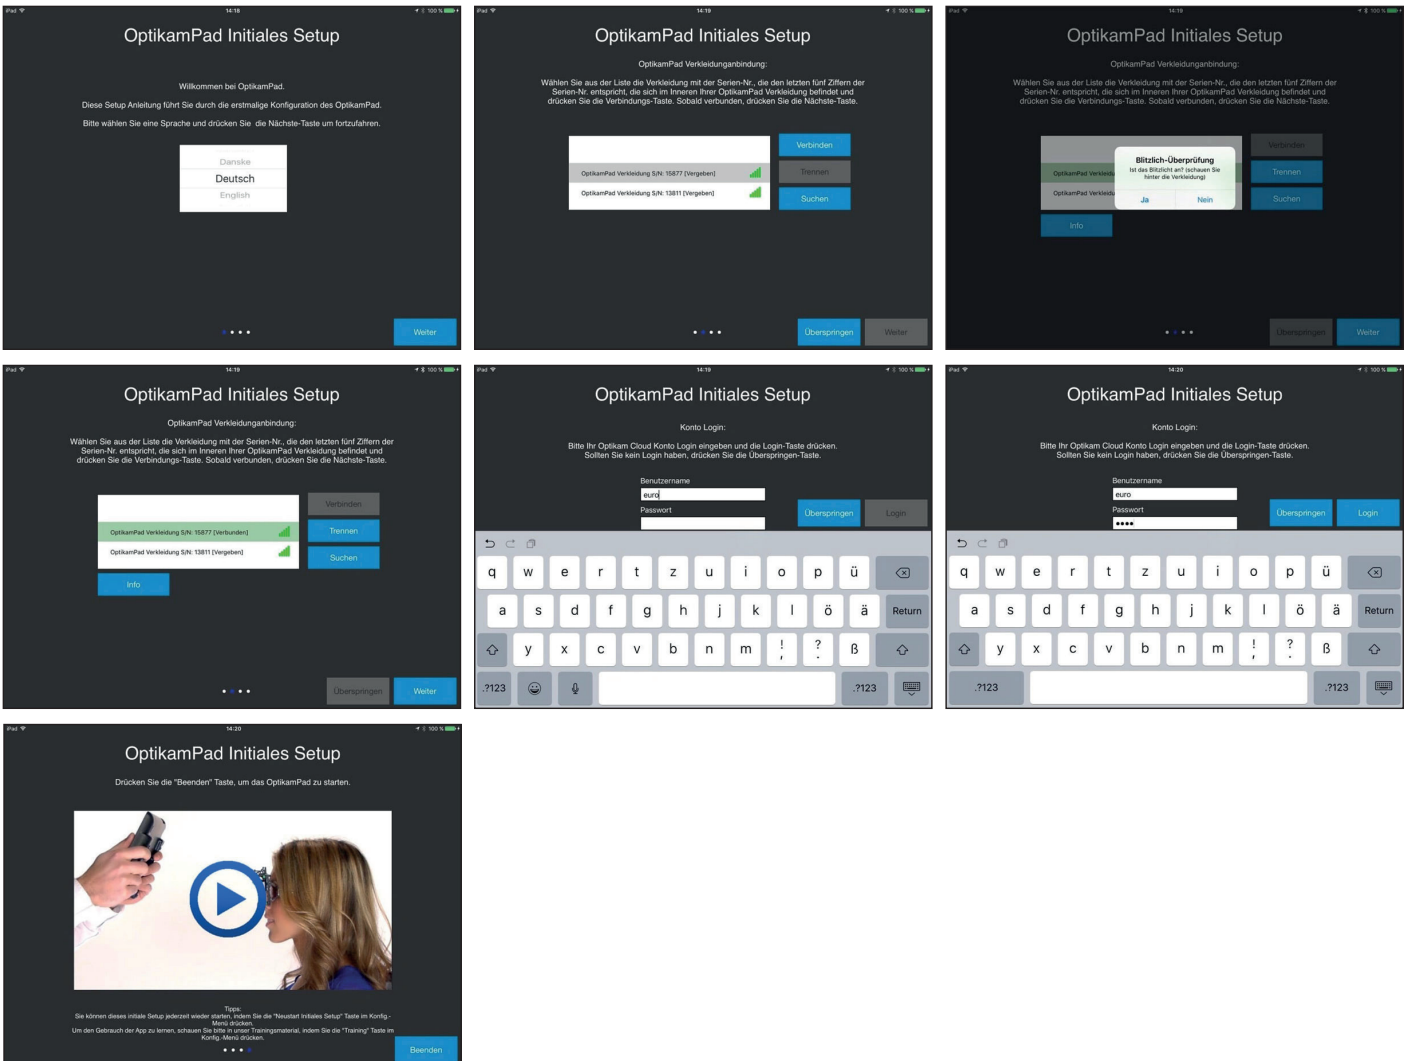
iPad 14:18 100 %

OptikamPad Initiales Setup

Willkommen bei OptikamPad.

Diese Setup Anleitung führt Sie durch die erstmalige Konfiguration des OptikamPad.

Bitte wählen Sie eine Sprache und drücken Sie die Nächste-Taste um fortzufahren.

Danske
Deutsch
English

Weiter

iPad 14:19 100 %

OptikamPad Initiales Setup

OptikamPad Verkleidunganbindung:

Wählen Sie aus der Liste die Verkleidung mit der Serien-Nr., die den letzten fünf Ziffern der Serien-Nr. entspricht, die sich im Inneren Ihrer OptikamPad Verkleidung befindet und drücken Sie die Verbindungs-Taste. Sobald verbunden, drücken Sie die Nächste-Taste.

OptikamPad Verkleidung S/N: 15877 [Vergeben]
OptikamPad Verkleidung S/N: 13811 [Vergeben]

Verbinden
Trennen
Suchen

Überspringen
Weiter

iPad 14:19 100 %

OptikamPad Initiales Setup

OptikamPad Verkleidunganbindung:

Wählen Sie aus der Liste die Verkleidung mit der Serien-Nr., die den letzten fünf Ziffern der Serien-Nr. entspricht, die sich im Inneren Ihrer OptikamPad Verkleidung befindet und drücken Sie die Verbindungs-Taste. Sobald verbunden, drücken Sie die Nächste-Taste.

OptikamPad Verkleidu
OptikamPad Verkleidu

Blitzlich-Überprüfung
Ist das Blitzlicht an? (schauen Sie hinter die Verkleidung)
Ja
Nein

Verbinden
Trennen
Suchen
Info

Überspringen
Weiter

iPad 14:19 100 %

OptikamPad Initiales Setup

OptikamPad Verkleidunganbindung:

Wählen Sie aus der Liste die Verkleidung mit der Serien-Nr., die den letzten fünf Ziffern der Serien-Nr. entspricht, die sich im Inneren Ihrer OptikamPad Verkleidung befindet und drücken Sie die Verbindungs-Taste. Sobald verbunden, drücken Sie die Nächste-Taste.

OptikamPad Verkleidung S/N: 15877 [Verbunden]
OptikamPad Verkleidung S/N: 13811 [Vergeben]

Verbinden
Trennen
Suchen
Info

Überspringen
Weiter

iPad 14:19 100 %

OptikamPad Initiales Setup

Konto Login:

Bitte Ihr Optikam Cloud Konto Login eingeben und die Login-Taste drücken. Sollten Sie kein Login haben, drücken Sie die Überspringen-Taste.

Benutzername
euro
Passwort

Überspringen
Login

q w e r t z u i o p ü
a s d f g h j k l ö ä Return
y x c v b n m ! ? ß
.?123 .?123

iPad 14:20 100 %

OptikamPad Initiales Setup

Konto Login:

Bitte Ihr Optikam Cloud Konto Login eingeben und die Login-Taste drücken. Sollten Sie kein Login haben, drücken Sie die Überspringen-Taste.

Benutzername
euro
Passwort
••••

Überspringen
Login

q w e r t z u i o p ü
a s d f g h j k l ö ä Return
y x c v b n m ! ? ß
.?123 .?123

iPad 14:20 100 %

OptikamPad Initiales Setup

Drücken Sie die "Beenden" Taste, um das OptikamPad zu starten.

Tipps:
Sie können dieses initiale Setup jederzeit wieder starten, indem Sie die "Neustart Initiales Setup" Taste im Konfig.-Menü drücken.
Um den Gebrauch der App zu lernen, schauen Sie bitte in unser Trainingsmaterial, indem Sie die "Training" Taste im Konfig.-Menü drücken.

Beenden